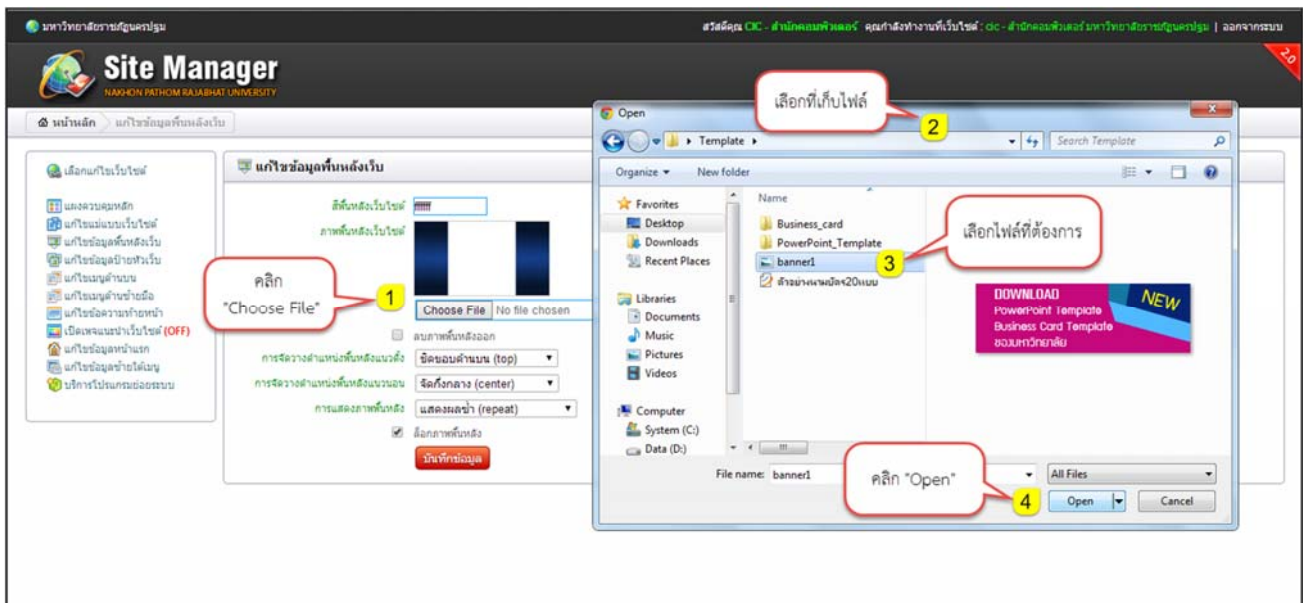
มหาวิทยาลัยราชภัฏนครปฐม

สวัสดีคุณ CIC - สำนักคอมพิวเตอร์ คุณกำลังทำงานที่เว็บไซต์ : cic - สำนักคอมพิวเตอร์ มหาวิทยาลัยราชภัฏนครปฐม | ออกจากระบบ

2.0

Site Manager
NAKHON PATHOM RAJABHAT UNIVERSITY

หน้าหลัก > แก้ไขข้อมูลพื้นหลังเว็บ

เลือกแก้ไขเว็บไซต์

แผงควบคุมหลัก
แก้ไขแม่แบบเว็บไซต์
แก้ไขข้อมูลพื้นหลังเว็บ
แก้ไขข้อมูลป้ายหัวเว็บ
แก้ไขเมนูด้านบน
แก้ไขเมนูด้านซ้ายมือ
แก้ไขข้อความท้ายหน้า
เปิดเพจแนะนำเว็บไซต์ (OFF)
แก้ไขข้อมูลหน้าแรก
แก้ไขข้อมูลข่าวไลเมนู
บริการโปรแกรมย่อยระบบ

แก้ไขข้อมูลพื้นหลังเว็บ

สีพื้นหลังเว็บไซต์ ffffff
ภาพพื้นหลังเว็บไซต์

คลิก "Choose File" 1

Choose File No file chosen

ลบภาพพื้นหลังออก
การจัดวางตำแหน่งพื้นหลังแนวตั้ง ชิดขอบด้านบน (top)
การจัดวางตำแหน่งพื้นหลังแนวนอน จัดกึ่งกลาง (center)
การแสดงภาพพื้นหลัง แสดงผลซ้ำ (repeat)
ล็อกภาพพื้นหลัง
บันทึกข้อมูล

Open

เลือกที่เก็บไฟล์ 2

Template ▸
Search Template
Organize ▾ New folder

Favorites
Desktop
Downloads
Recent Places
Libraries
Documents
Music
Pictures
Videos
Computer
System (C:)
Data (D:)

Name
Business_card
PowerPoint_Template
banner1 3
ตัวอย่างนามบัตร20แบบ

เลือกไฟล์ที่ต้องการ

DOWNLOAD
PowerPoint Template
Business Card Template
ของมหาวิทยาลัย
NEW

File name: banner1
All Files

คลิก "Open" 4

Open Cancel